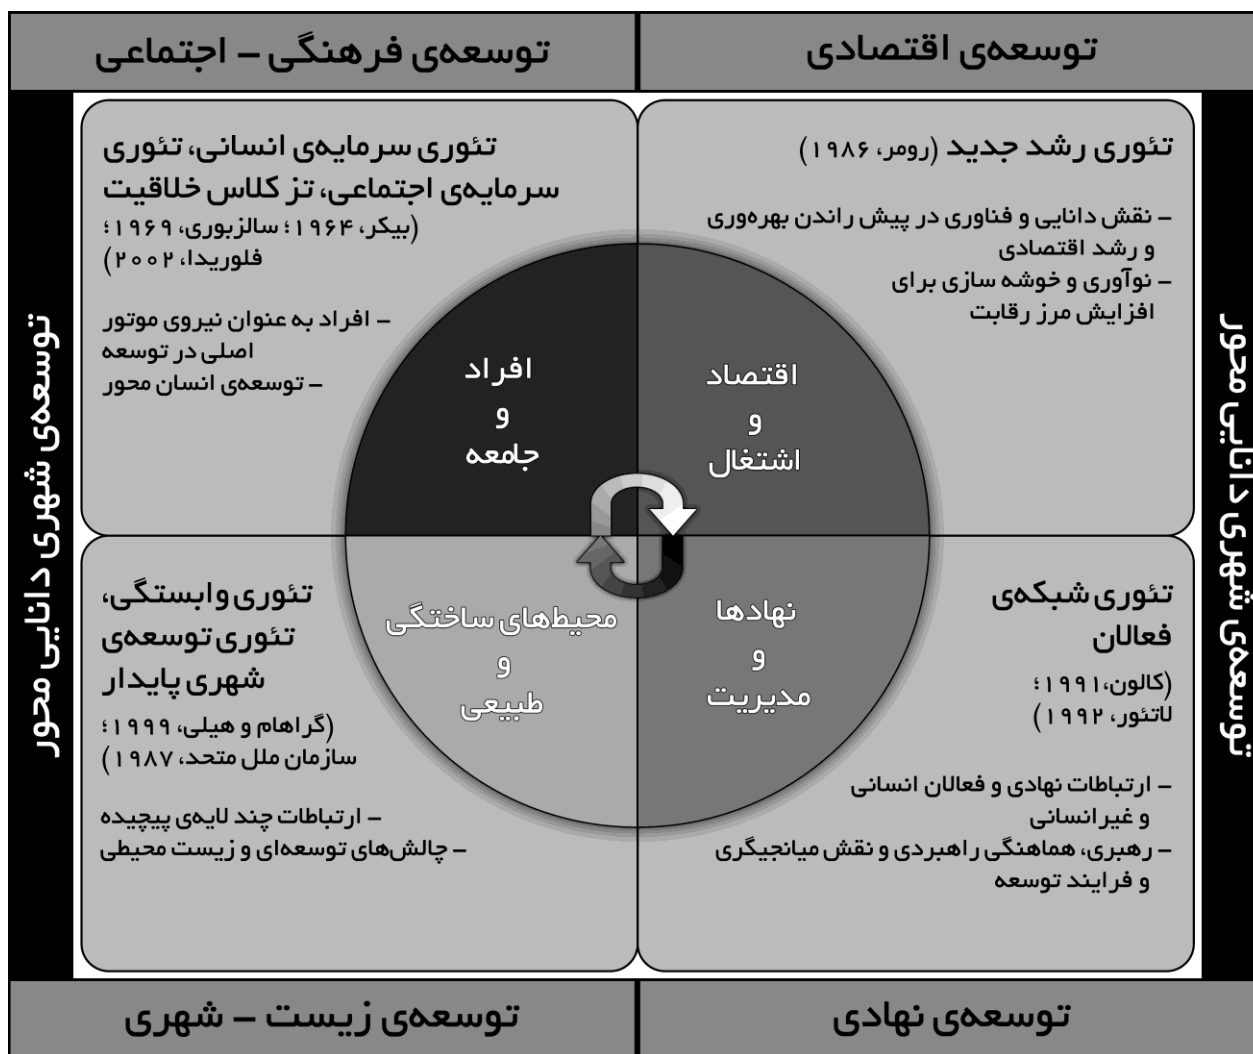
توسعه‌ی اقتصادی

توسعه‌ی فرهنگی – اجتماعی

توسعه‌ی شهری دانایی محور

توسعه‌ی شهری دانایی محور

تئوری رشد جدید (رومر، ۱۹۸۶)

– نقش دانایی و فناوری در پیش راندن بهره‌وری و رشد اقتصادی
– نوآوری و خوشه سازی برای افزایش مرز رقابت

تئوری سرمایه‌ی انسانی، تئوری سرمایه‌ی اجتماعی، تز کلاس خلاقیت

(بیکر، ۱۹۶۴؛ سالزبوری، ۱۹۶۹؛ فلوریدا، ۲۰۰۲)

– افراد به عنوان نیروی موتور اصلی در توسعه
– توسعه‌ی انسان محور

افراد و جامعه

اقتصاد و اشتغال

محیط‌های ساختگی و طبیعی

نهادها و مدیریت

تئوری وابستگی، تئوری توسعه‌ی شهری پایدار

(گراهام و هیلی، ۱۹۹۹؛ سازمان ملل متحد، ۱۹۸۷)

– ارتباطات چند لایه‌ی پیچیده
– چالش‌های توسعه‌ای و زیست محیطی

تئوری شبکه‌ی فعالان

(کالون، ۱۹۹۱؛ لاتئور، ۱۹۹۲)

– ارتباطات نهادی و فعالان انسانی و غیر انسانی
– رهبری، هماهنگی راهبردی و نقش میانجیگری و فرایند توسعه

توسعه‌ی زیست – شهری

توسعه‌ی نهادی